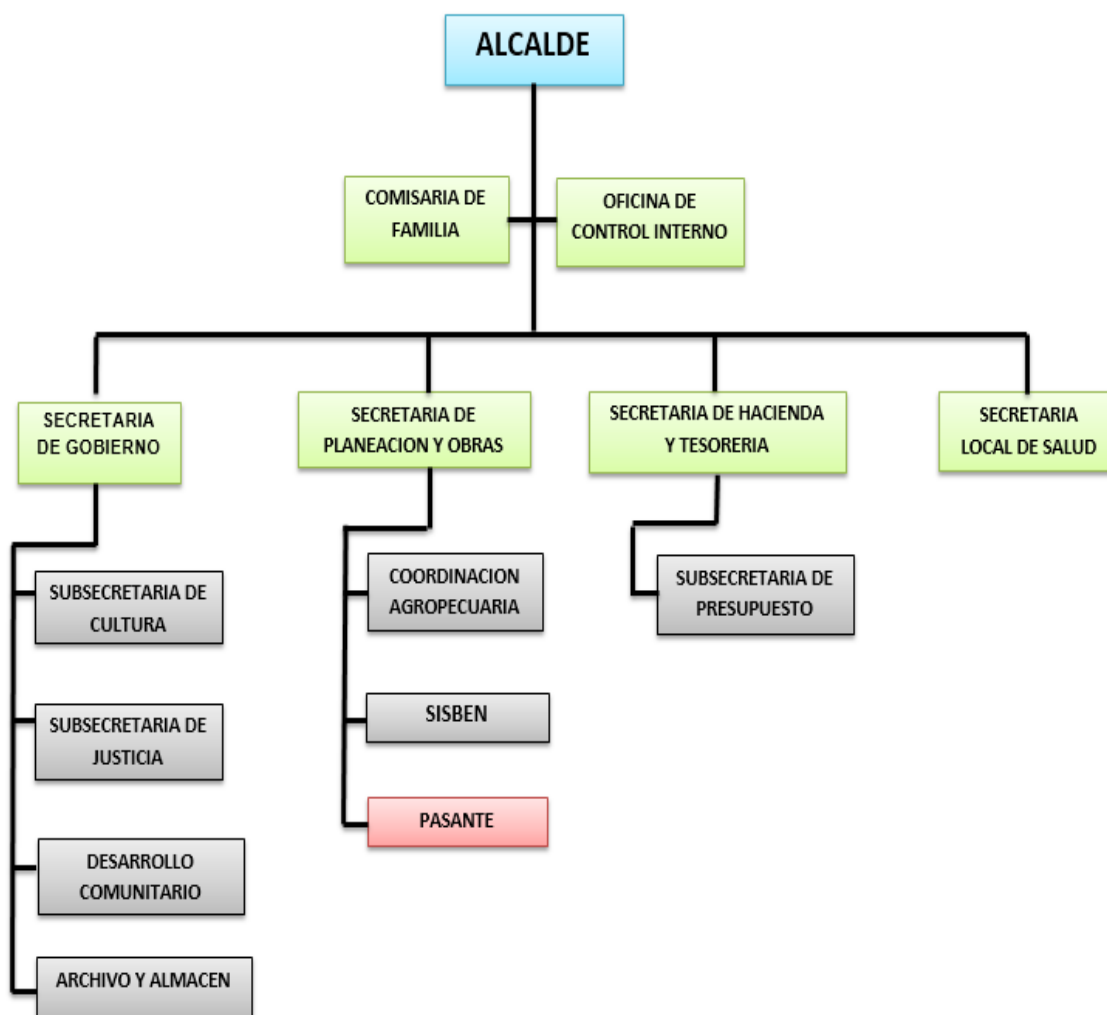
ALCALDE

COMISARIA DE FAMILIA

OFICINA DE CONTROL INTERNO

SECRETARIA DE GOBIERNO

SECRETARIA DE PLANEACION Y OBRAS

SECRETARIA DE HACIENDA Y TESORERIA

SECRETARIA LOCAL DE SALUD

SUBSECRETARIA DE CULTURA

SUBSECRETARIA DE JUSTICIA

DESARROLLO COMUNITARIO

ARCHIVO Y ALMACEN

COORDINACION AGROPECUARIA

SISBEN

PASANTE

SUBSECRETARIA DE PRESUPUESTO